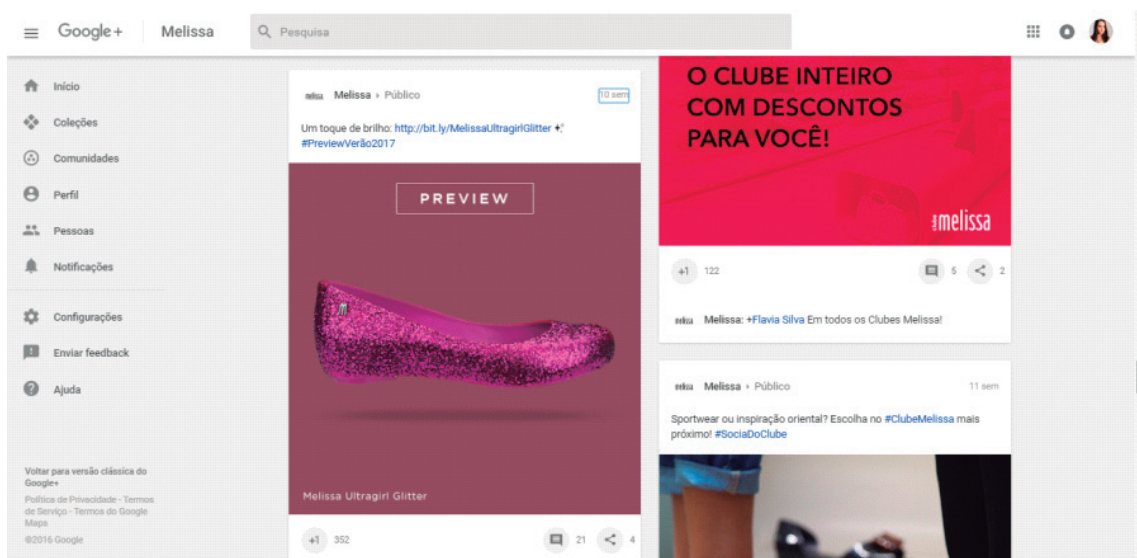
Google+ Melissa

Pesquisa

Início

Coleções

Comunidades

Perfil

Pessoas

Notificações

Configurações

Enviar feedback

Ajuda

Voltar para versão clássica do Google+

Política de Privacidade · Termos de Serviço · Termos do Google Maps

©2016 Google

melissa Melissa › Público 10 sem

Um toque de brilho: http://bit.ly/MelissaUltragirlGlitter #PreviewVerão2017

PREVIEW

Melissa Ultragirl Glitter

+1 352

21

4

O CLUBE INTEIRO COM DESCONTOS PARA VOCÊ!

melissa

+1 122

5

2

melissa Melissa: +Flavia Silva Em todos os Clubes Melissa!

melissa Melissa › Público 11 sem

Sportwear ou inspiração oriental? Escolha no #ClubeMelissa mais próximo! #SociaDoClube